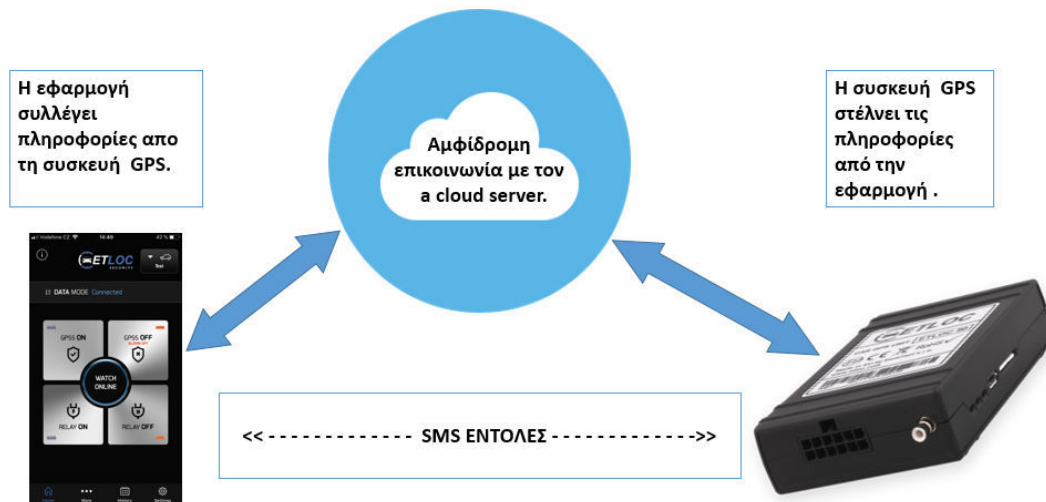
Η εφαρμογή συλλέγει πληροφορίες απο τη συσκευή GPS.

Αμφίδρομη επικοινωνία με τον a cloud server.

Η συσκευή GPS στέλνει τις πληροφορίες από την εφαρμογή .

ETLOC
SECURITY

DATA MODE Connected

GPSS ON

GPSS OFF

WATCH ONLINE

RELAY ON

RELAY OFF

ETLOC

<< - - - - - - - - - - - - - SMS ΕΝΤΟΛΕΣ - - - - - - - - - - - - ->>